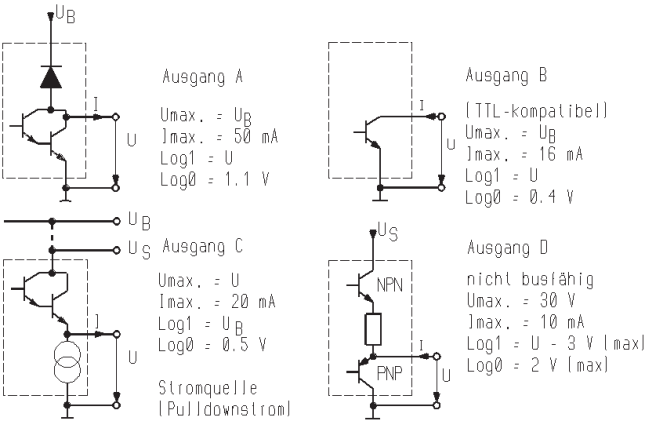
$U_B$

Ausgang A

Umax. = $U_B$
Imax. = 50 mA
Log1 = U
Log0 = 1.1 V

I
U

Ausgang B

(TTL-kompatibel)
Umax. = $U_B$
Imax. = 16 mA
Log1 = U
Log0 = 0.4 V

I
U

$U_B$
$U_S$

Ausgang C

Umax. = U
Imax. = 20 mA
Log1 = $U_B$
Log0 = 0.5 V

I
U

Stromquelle
(Pulldownstrom)

$U_S$

Ausgang D

NPN
PNP

nicht busfähig
Umax. = 30 V
Imax. = 10 mA
Log1 = U - 3 V (max)
Log0 = 2 V (max)

I
U